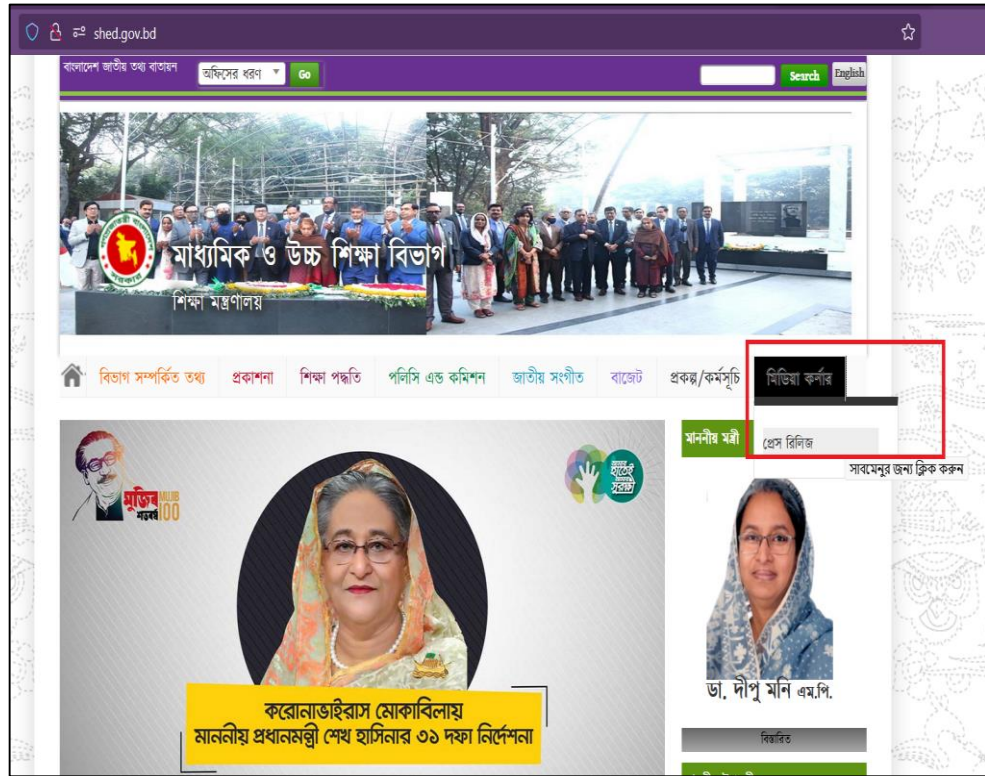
shed.gov.bd

বাংলাদেশ জাতীয় তথ্য বাতায়ন অফিসের ধরণ Go Search English

মাধ্যমিক ও উচ্চ শিক্ষা বিভাগ
শিক্ষা মন্ত্রণালয়

বিভাগ সম্পর্কিত তথ্য প্রকাশনা শিক্ষা পদ্ধতি পলিসি এন্ড কমিশন জাতীয় সংগীত বাজেট প্রকল্প/কর্মসূচি মিডিয়া কর্নার

প্রেস রিলিজ
সাবমেনুর জন্য ক্লিক করুন

মাননীয় মন্ত্রী

মুজিব শতবর্ষ MUJIB 100

করোনাভাইরাস মোকাবিলায়
মাননীয় প্রধানমন্ত্রী শেখ হাসিনার ৩১ দফা নির্দেশনা

ডা. দীপু মনি এম.পি.

বিস্তারিত